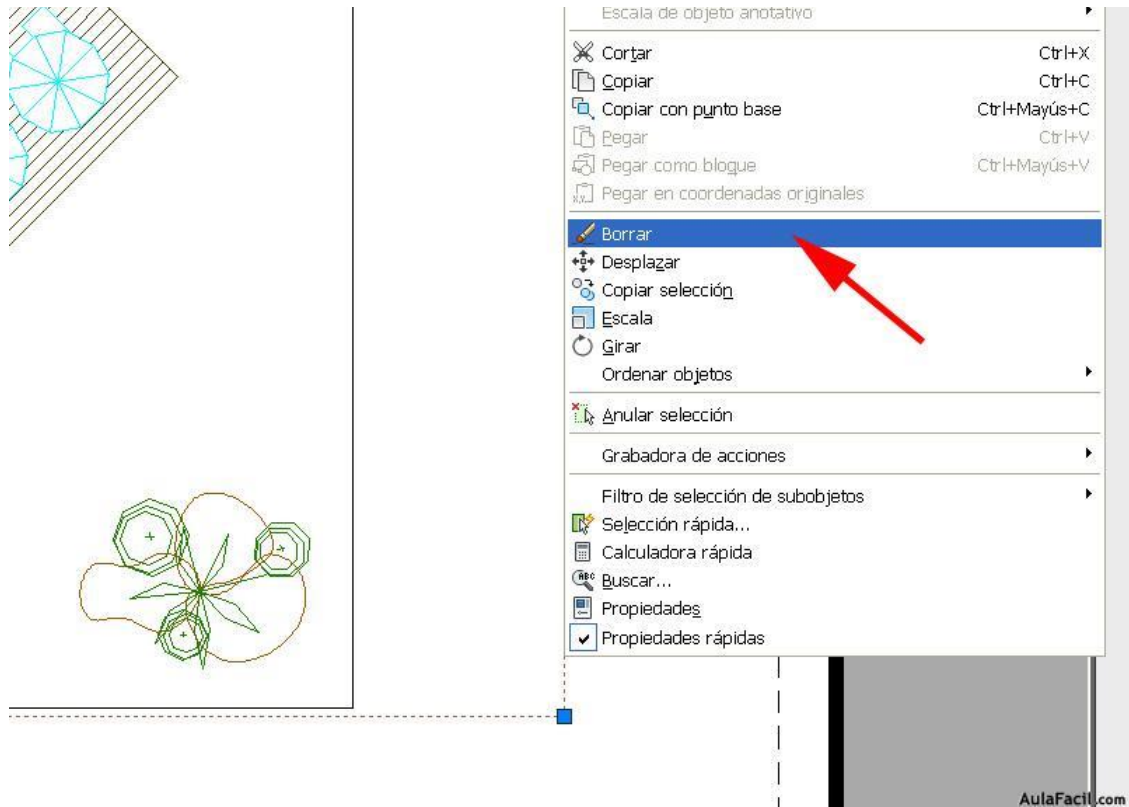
Escala de objeto anotativo

Cortar Ctrl+X
Copiar Ctrl+C
Copiar con punto base Ctrl+Mayús+C
Pegar Ctrl+V
Pegar como bloque Ctrl+Mayús+V
Pegar en coordenadas originales

Borrar
Desplazar
Copiar selección
Escala
Girar
Ordenar objetos

Anular selección

Grabadora de acciones

Filtro de selección de subobjetos
Selección rápida...
Calculadora rápida
Buscar...
Propiedades
Propiedades rápidas

AulaFacil.com